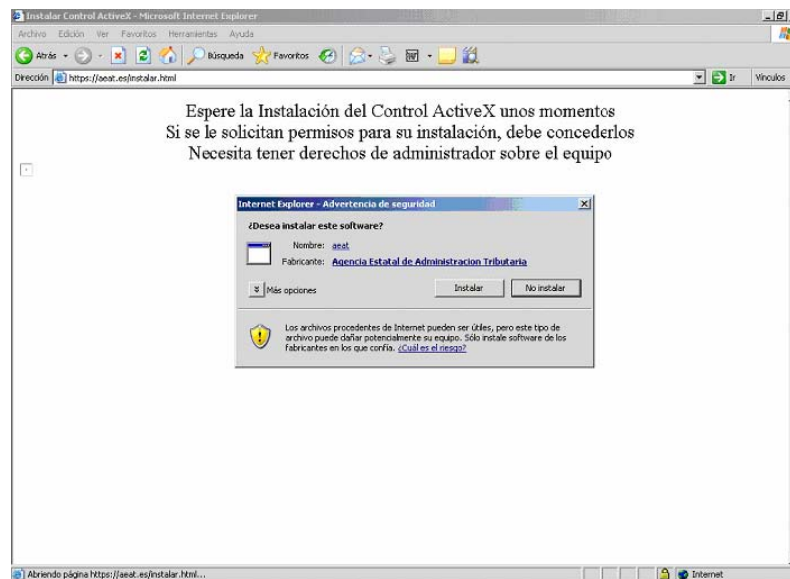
Instalar Control ActiveX - Microsoft Internet Explorer

Archivo Edición Ver Favoritos Herramientas Ayuda

Atrás Búsqueda Favoritos

Dirección https://aeat.es/instalar.html

Ir Vínculos

Espere la Instalación del Control ActiveX unos momentos
Si se le solicitan permisos para su instalación, debe concederlos
Necesita tener derechos de administrador sobre el equipo

Internet Explorer - Advertencia de seguridad

¿Desea instalar este software?

Nombre: aeat

Fabricante: Agencia Estatal de Administracion Tributaria

Más opciones

Instalar

No instalar

Los archivos procedentes de Internet pueden ser útiles, pero este tipo de archivo puede dañar potencialmente su equipo. Sólo instale software de los fabricantes en los que confía. ¿Cuál es el riesgo?

Abriendo página https://aeat.es/instalar.html...

Internet